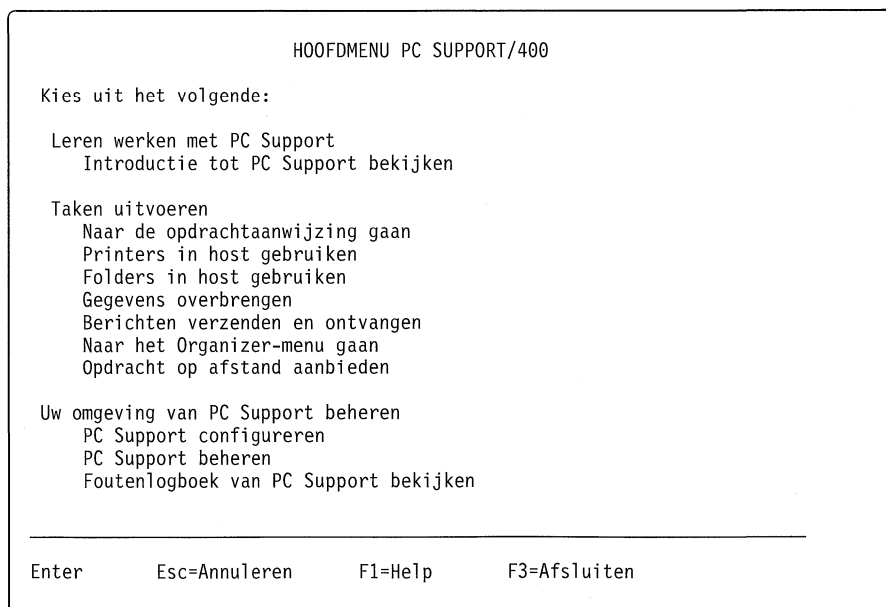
HOOFDMENU PC SUPPORT/400

Kies uit het volgende:

Leren werken met PC Support
Introductie tot PC Support bekijken

Taken uitvoeren
Naar de opdrachtaanwijzing gaan
Printers in host gebruiken
Folders in host gebruiken
Gegevens overbrengen
Berichten verzenden en ontvangen
Naar het Organizer-menu gaan
Opdracht op afstand aanbieden

Uw omgeving van PC Support beheren
PC Support configureren
PC Support beheren
Foutenlogboek van PC Support bekijken

Enter Esc=Annuleren F1=Help F3=Afsluiten